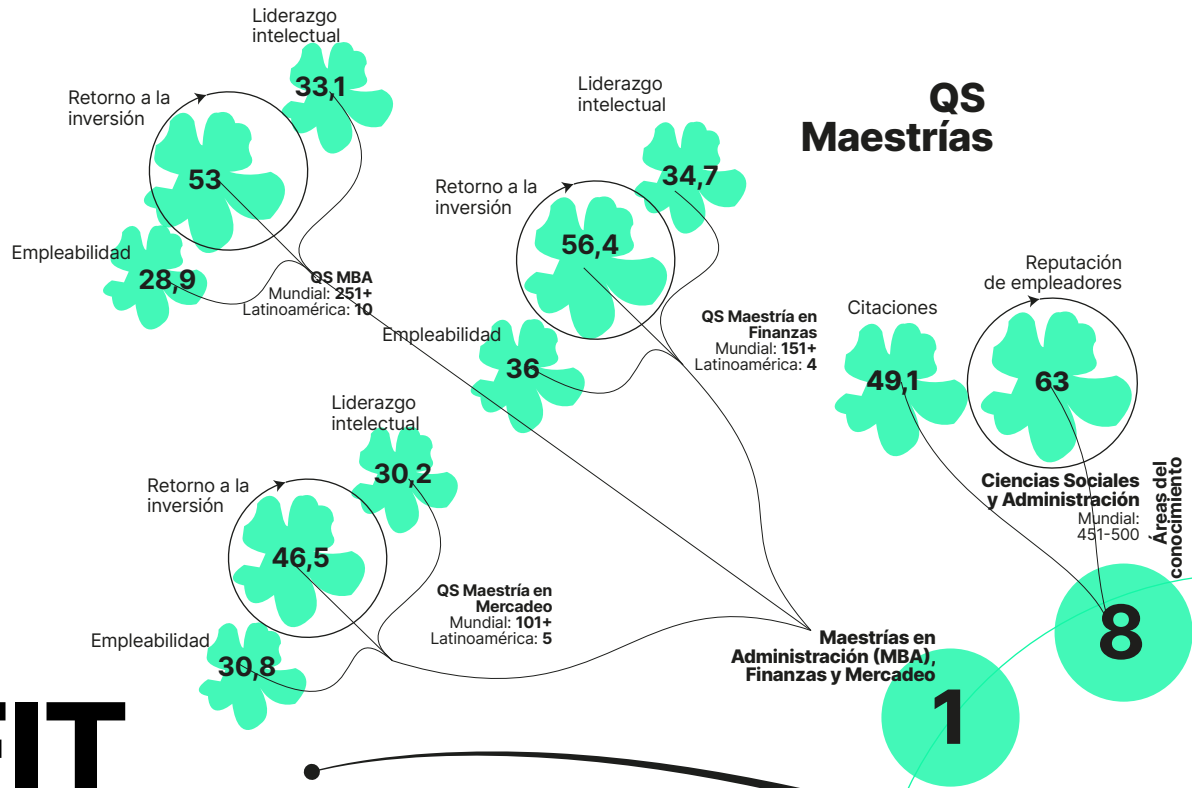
QS Maestrías

Liderazgo intelectual
33,1
Retorno a la inversión
53
Empleabilidad
28,9
QS MBA
Mundial: 251+
Latinoamérica: 10

Liderazgo intelectual
34,7
Retorno a la inversión
56,4
Empleabilidad
36
QS Maestría en Finanzas
Mundial: 151+
Latinoamérica: 4

Liderazgo intelectual
30,2
Retorno a la inversión
46,5
Empleabilidad
30,8
QS Maestría en Mercadeo
Mundial: 101+
Latinoamérica: 5

Citaciones
49,1
Reputación de empleadores
63
Ciencias Sociales y Administración
Mundial: 451-500
Áreas del conocimiento
8

Maestrías en Administración (MBA), Finanzas y Mercadeo
1

FIT